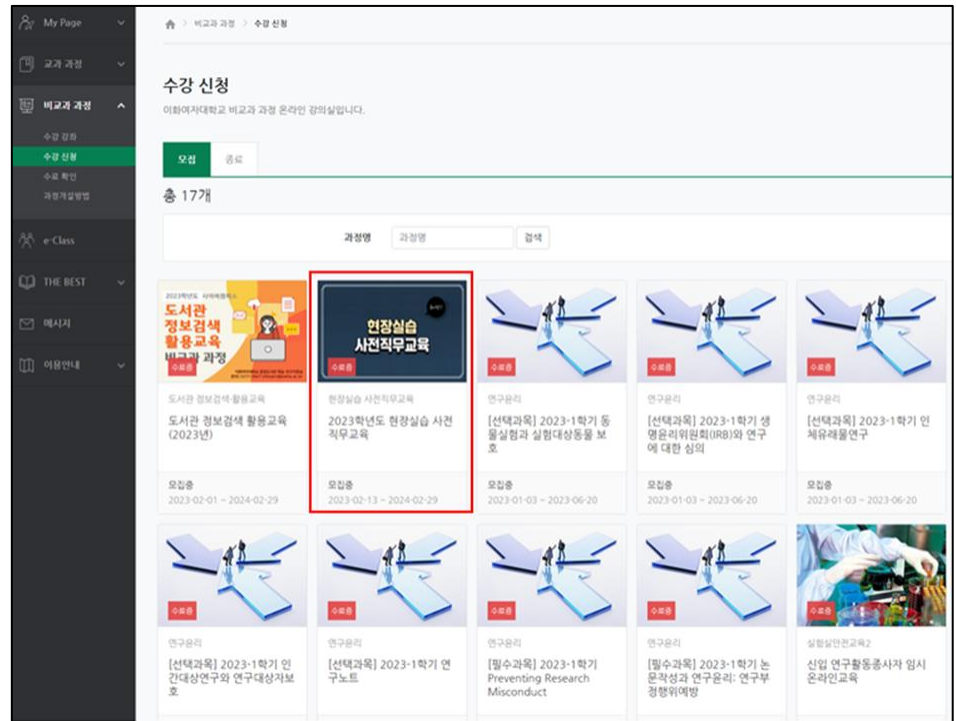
My Page
교과 과정
비교과 과정
수강 강좌
수강 신청
수료 확인
과정개설방법
e-Class
THE BEST
메시지
이용안내

비교과 과정 > 수강 신청

수강 신청

이화여자대학교 비교과 과정 온라인 강의실입니다.

모집 종료

총 17개

과정명 과정명 검색

2023학년도 사서회원회
도서관 정보검색 활용교육
비교과 과정
수료증
도서관 정보검색 활용교육
도서관 정보검색 활용교육 (2023년)
모집중
2023-02-01 ~ 2024-02-29

현장실습 사전직무교육
수료증
현장실습 사전직무교육
2023학년도 현장실습 사전직무교육
모집중
2023-02-13 ~ 2024-02-29

수료증
연구윤리
[선택과목] 2023-1학기 동물실험과 실험대상동물 보호
모집중
2023-01-03 ~ 2023-06-20

수료증
연구윤리
[선택과목] 2023-1학기 생명윤리위원회(IRB)와 연구에 대한 심의
모집중
2023-01-03 ~ 2023-06-20

수료증
연구윤리
[선택과목] 2023-1학기 인체유래물연구
모집중
2023-01-03 ~ 2023-06-20

수료증
연구윤리
[선택과목] 2023-1학기 인간대상연구와 연구대상자보호

수료증
연구윤리
[선택과목] 2023-1학기 연구노트

수료증
연구윤리
[필수과목] 2023-1학기 Preventing Research Misconduct

수료증
연구윤리
[필수과목] 2023-1학기 논문작성과 연구윤리: 연구부정행위예방

수료증
실험실안전교육2
신입 연구활동종사자 임시 온라인교육